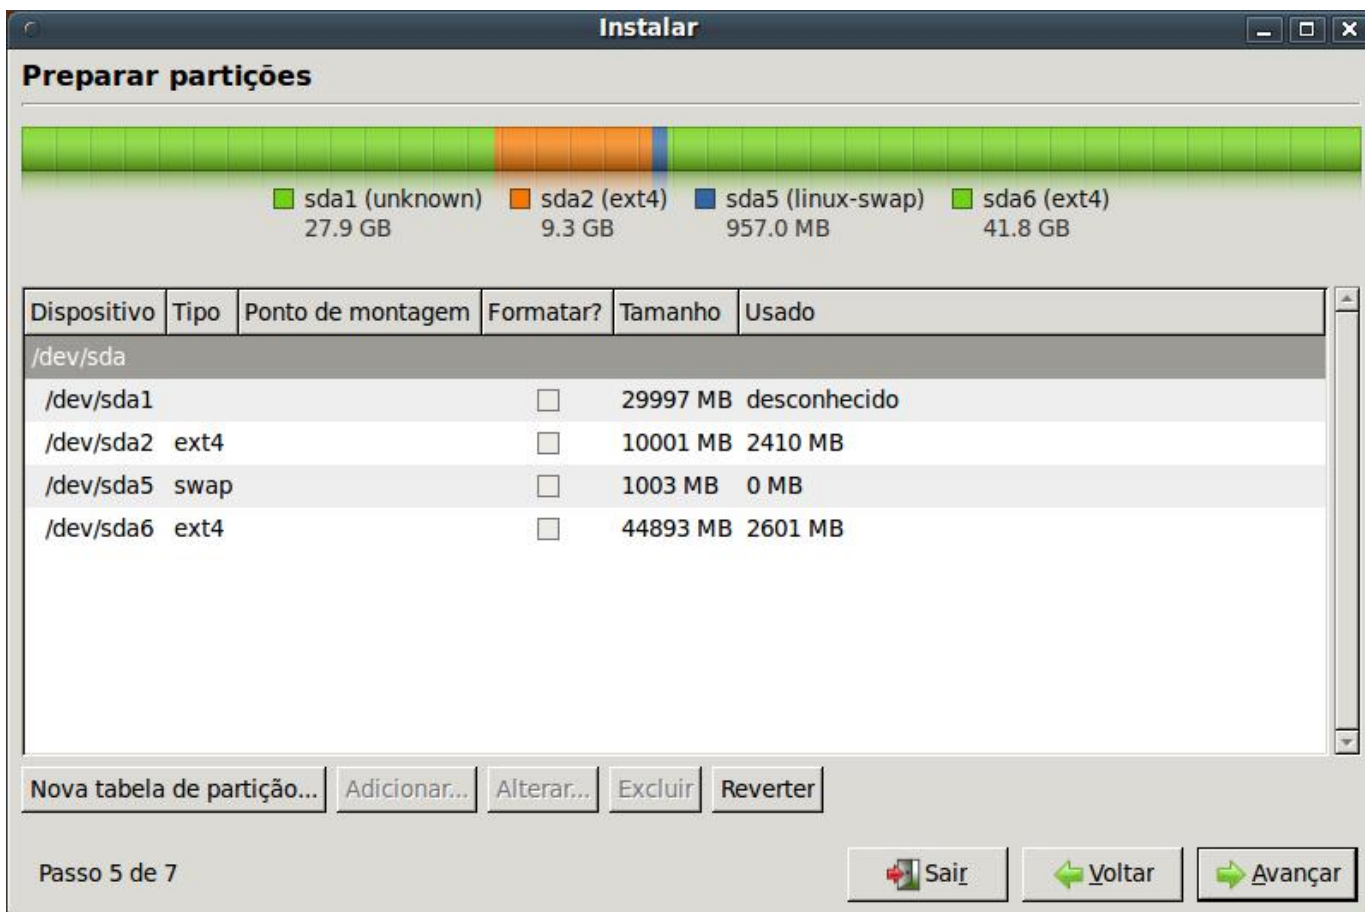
Instalar

Preparar partições

sda1 (unknown) 27.9 GB
sda2 (ext4) 9.3 GB
sda5 (linux-swap) 957.0 MB
sda6 (ext4) 41.8 GB

| Dispositivo | Tipo | Ponto de montagem | Formatar? | Tamanho | Usado |
|---|---|---|---|---|---|
| /dev/sda | | | | | |
| /dev/sda1 | | | | 29997 MB | desconhecido |
| /dev/sda2 | ext4 | | | 10001 MB | 2410 MB |
| /dev/sda5 | swap | | | 1003 MB | 0 MB |
| /dev/sda6 | ext4 | | | 44893 MB | 2601 MB |

Nova tabela de partição... Adicionar... Alterar... Excluir Reverter

Passo 5 de 7

Sair Voltar Avançar